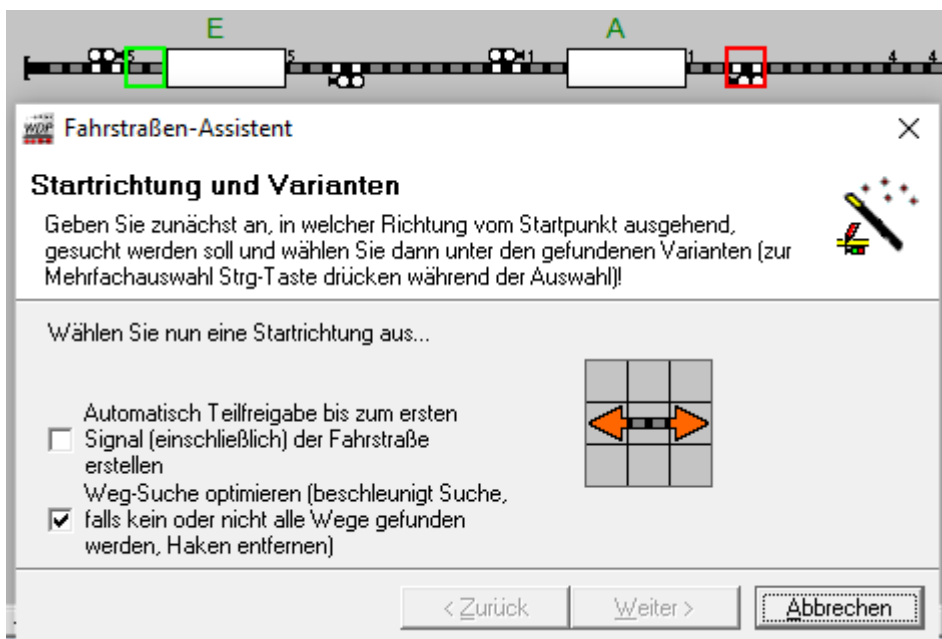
E

A

5

5

1

1

4

4

WDP

Fahrstraßen-Assistent

×

Startrichtung und Varianten

Geben Sie zunächst an, in welcher Richtung vom Startpunkt ausgehend, gesucht werden soll und wählen Sie dann unter den gefundenen Varianten (zur Mehrfachauswahl Strg-Taste drücken während der Auswahl)!

Wählen Sie nun eine Startrichtung aus...

Automatisch Teilfreigabe bis zum ersten Signal (einschließlich) der Fahrstraße erstellen

Weg-Suche optimieren (beschleunigt Suche, falls kein oder nicht alle Wege gefunden werden, Haken entfernen)

< Zurück

Weiter >

Abbrechen